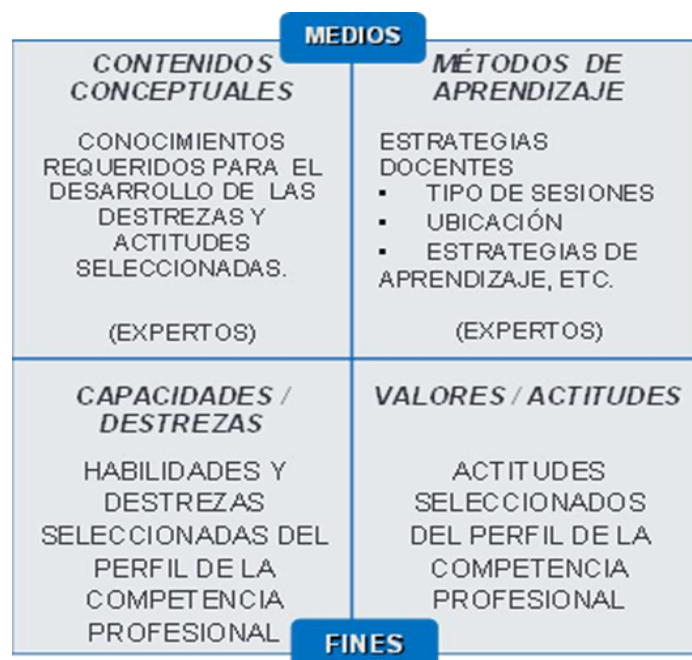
MEDIOS

| CONTENIDOS CONCEPTUALES | MÉTODOS DE APRENDIZAJE |
|---|---|
| CONOCIMIENTOS REQUERIDOS PARA EL DESARROLLO DE LAS DESTREZAS Y ACTITUDES SELECCIONADAS. (EXPERTOS) | ESTRATEGIAS DOCENTES ▪ TIPO DE SESIONES ▪ UBICACIÓN ▪ ESTRATEGIAS DE APRENDIZAJE, ETC. (EXPERTOS) |
| CAPACIDADES / DESTREZAS | VALORES / ACTITUDES |
| HABILIDADES Y DESTREZAS SELECCIONADAS DEL PERFIL DE LA COMPETENCIA PROFESIONAL | ACTITUDES SELECCIONADOS DEL PERFIL DE LA COMPETENCIA PROFESIONAL |

FINES